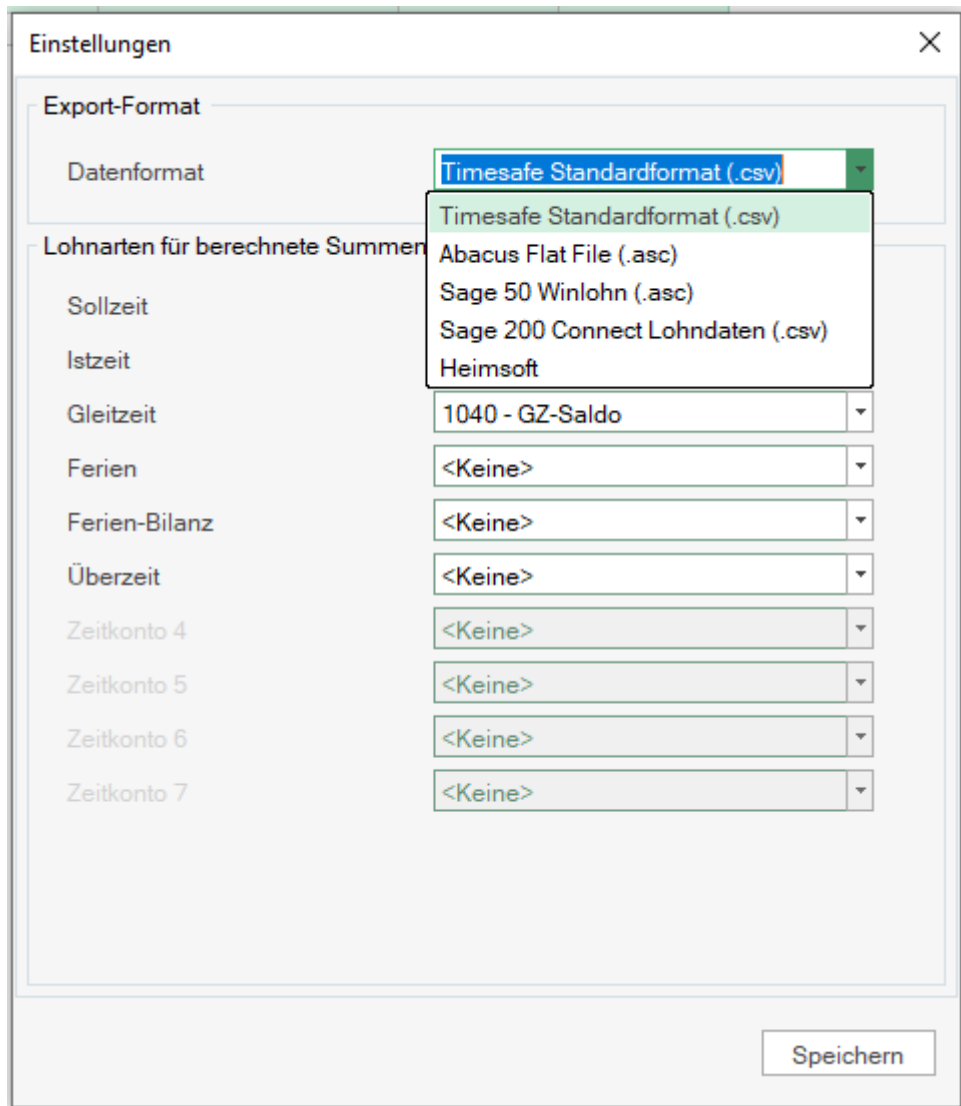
Einstellungen
×

Export-Format

Datenformat
Timesafe Standardformat (.csv)

Timesafe Standardformat (.csv)
Abacus Flat File (.asc)
Sage 50 Winlohn (.asc)
Sage 200 Connect Lohndaten (.csv)
Heimsoft

Lohnarten für berechnete Summen

Sollzeit

Istzeit

Gleitzeit
1040 - GZ-Saldo

Ferien
<Keine>

Ferien-Bilanz
<Keine>

Überzeit
<Keine>

Zeitkonto 4
<Keine>

Zeitkonto 5
<Keine>

Zeitkonto 6
<Keine>

Zeitkonto 7
<Keine>

Speichern